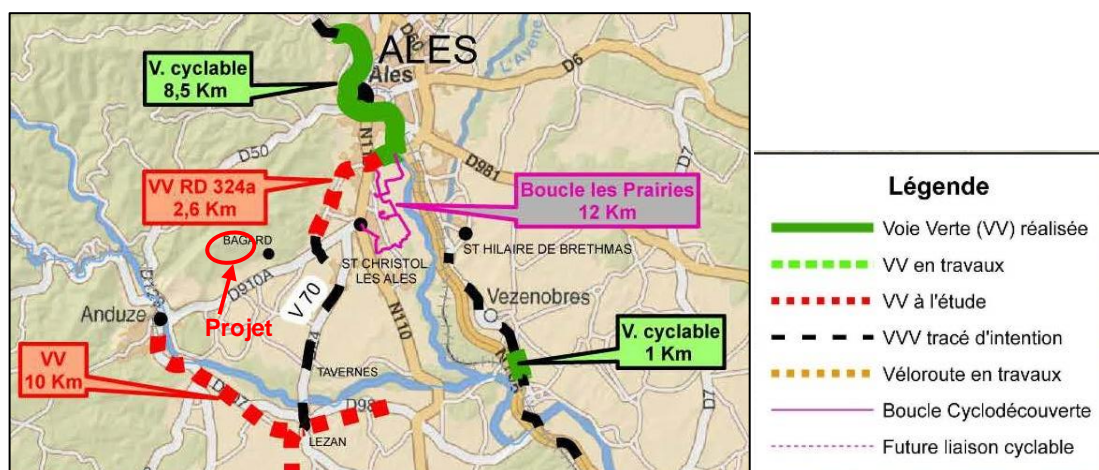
ALES
Ales
L'Avène
D6
V. cyclable
8,5 Km
N110
D50
D981
D7
VV RD 324a
2,6 Km
Boucle les Prairies
12 Km
BAGARD
ST CHRISTOL
LES ALES
ST HILAIRE DE BRETHMAS
D910A
V 70
Anduze
Projet
Vezenobres
N110
VV
10 Km
TAVERNES
V. cyclable
1 Km
D982
LEZAN
D7

Légende
Voie Verte (VV) réalisée
VV en travaux
VV à l'étude
VVV tracé d'intention
Véloroute en travaux
Boucle Cyclodécouverte
Future liaison cyclable